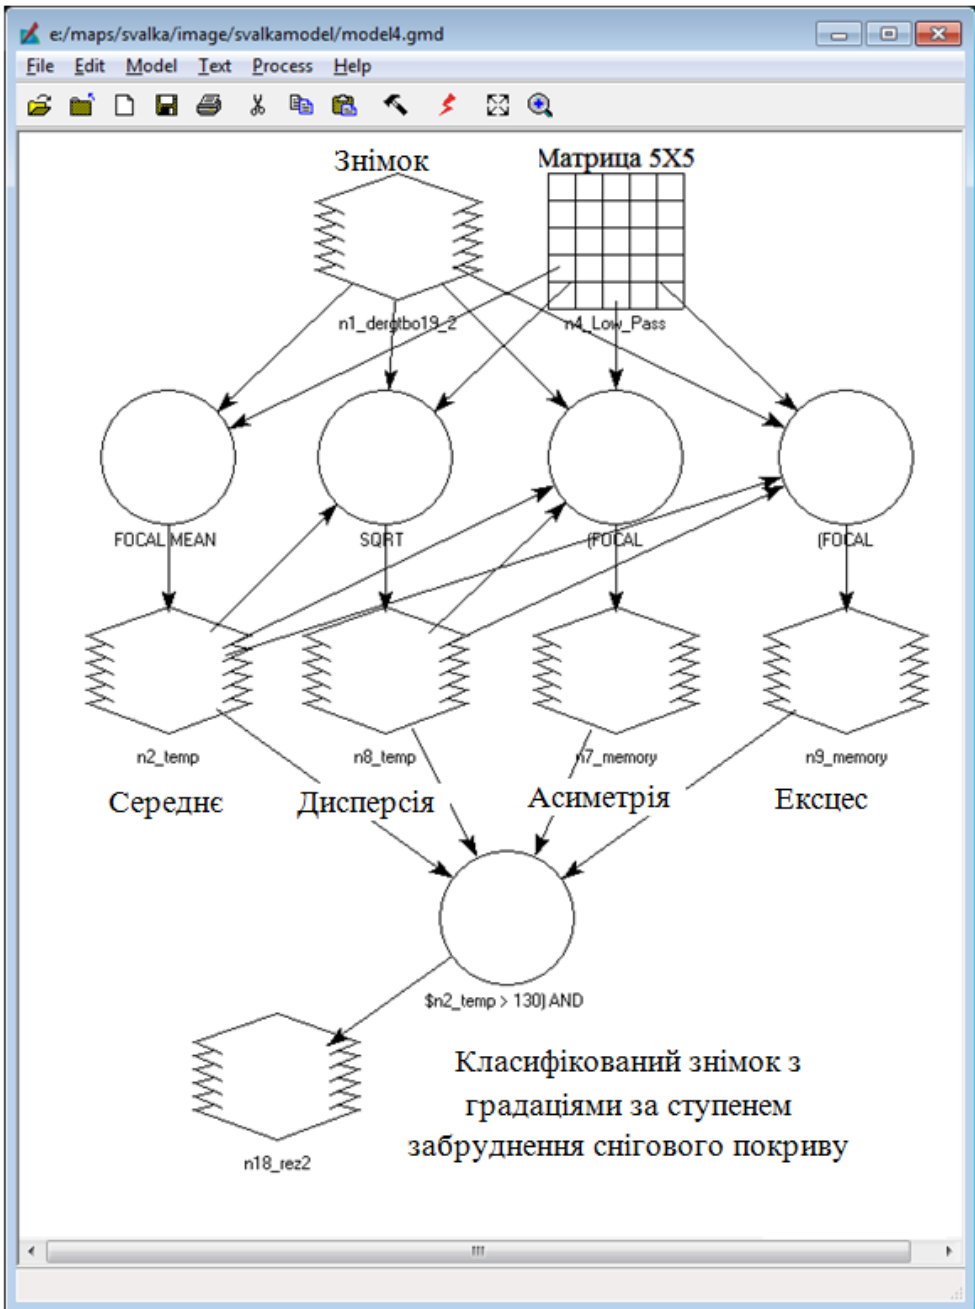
e:/maps/svalka/image/svalkamodel/model4.gmd

File Edit Model Text Process Help

Знімок

Матриця 5X5

n1_dergtbo19_2

n4_Low_Pass

FOCAL MEAN

SQRT

(FOCAL

(FOCAL

n2_temp

n8_temp

n7_memory

n9_memory

Середнє

Дисперсія

Асиметрія

Ексцес

$n2_temp > 130) AND

n18_rez2

Класифікований знімок з градаціями за ступенем забруднення снігового покриву